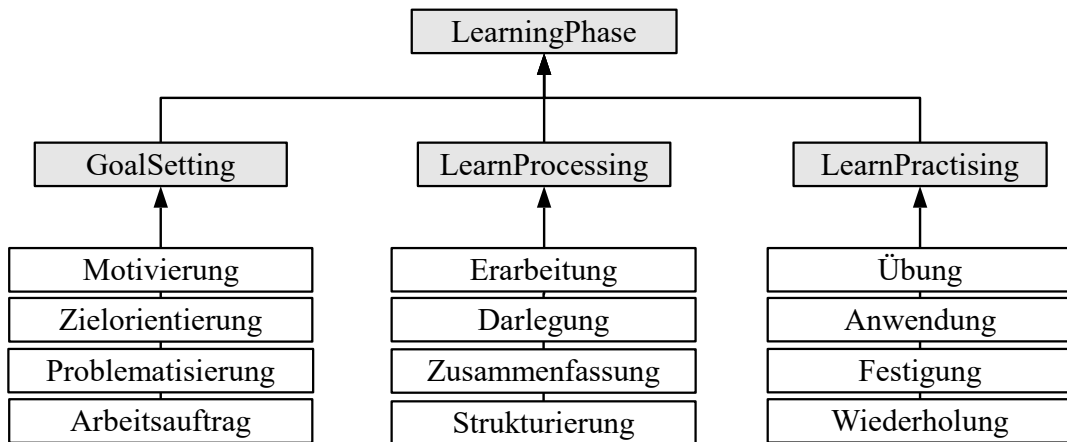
LearningPhase

GoalSetting

Motivierung
Zielorientierung
Problematisierung
Arbeitsauftrag

LearnProcessing

Erarbeitung
Darlegung
Zusammenfassung
Strukturierung

LearnPractising

Übung
Anwendung
Festigung
Wiederholung